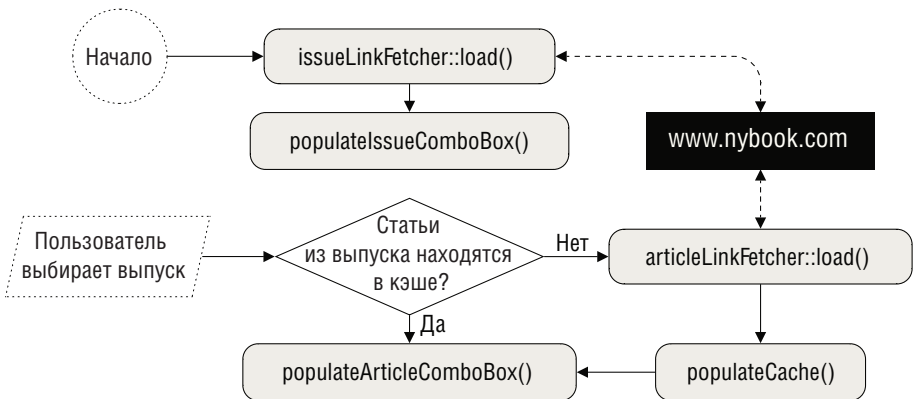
Начало

issueLinkFetcher::load()

populateIssueComboBox()

www.nybook.com

Пользователь выбирает выпуск

Статьи из выпуска находятся в кэше?

Нет

Да

articleLinkFetcher::load()

populateArticleComboBox()

populateCache()